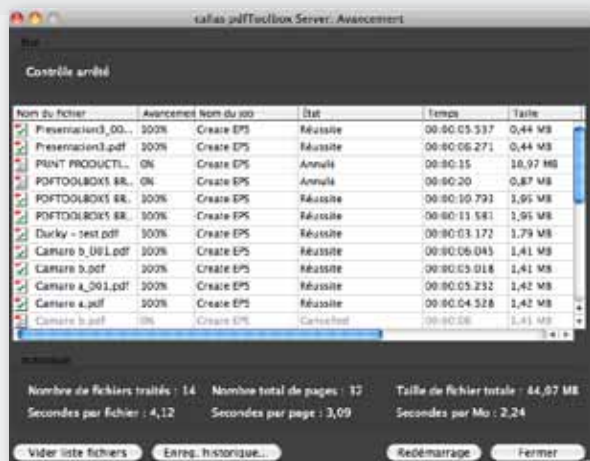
callas pdfToolbox Server: Avancement

État

Contrôle arrêté

| Nom du fichier | Avancement | Nom du job | État | Temps | Taille |
|---|---|---|---|---|---|
| Presentacion3_00... | 100% | Create EPS | Réussite | 00:00:05.537 | 0,44 MB |
| Presentacion3.pdf | 100% | Create EPS | Réussite | 00:00:06.271 | 0,44 MB |
| PRINT PRODUCTI... | 0% | Create EPS | Annulé | 00:00:15 | 18,97 MB |
| PDFTOOLBOX5 BR... | 0% | Create EPS | Annulé | 00:00:20 | 0,87 MB |
| PDFTOOLBOX5 BR... | 100% | Create EPS | Réussite | 00:00:10.793 | 1,95 MB |
| PDFTOOLBOX5 BR... | 100% | Create EPS | Réussite | 00:00:11.581 | 1,95 MB |
| Ducky - test.pdf | 100% | Create EPS | Réussite | 00:00:03.172 | 1,79 MB |
| Camaro b_001.pdf | 100% | Create EPS | Réussite | 00:00:06.045 | 1,41 MB |
| Camaro b.pdf | 100% | Create EPS | Réussite | 00:00:05.018 | 1,41 MB |
| Camaro a_001.pdf | 100% | Create EPS | Réussite | 00:00:05.232 | 1,42 MB |
| Camaro a.pdf | 100% | Create EPS | Réussite | 00:00:04.528 | 1,42 MB |
| Camaro b.pdf | 0% | Create EPS | Cancelled | 00:00:08 | 1,41 MB |

Activité

Nombre de fichiers traités : 14   Nombre total de pages : 32   Taille de fichier totale : 44,07 MB
Secondes par fichier : 4,12   Secondes par page : 3,09   Secondes par Mo : 2,24

Vider liste fichiers   Enreg. historique...   Redémarrage   Fermer